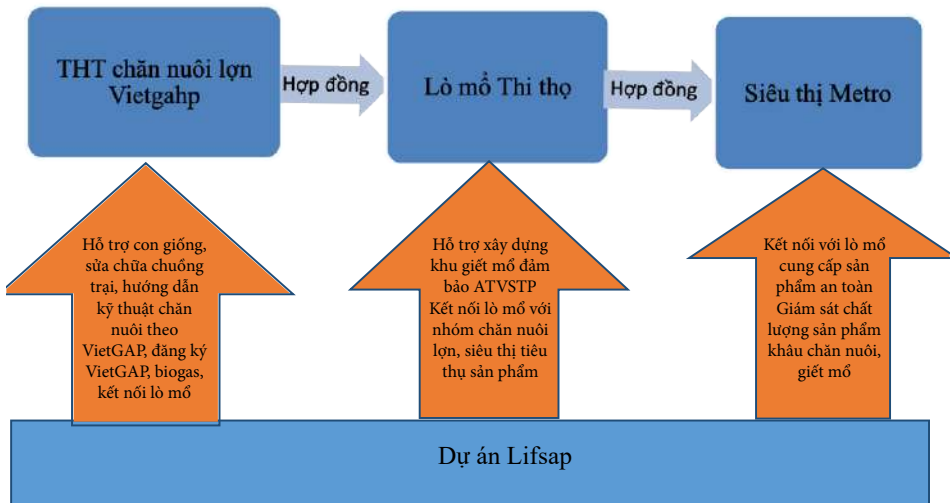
THT chăn nuôi lợn Vietgahp

Hợp đồng

Lò mổ Thi thọ

Hợp đồng

Siêu thị Metro

Hỗ trợ con giống, sửa chữa chuồng trại, hướng dẫn kỹ thuật chăn nuôi theo VietGAP, đăng ký VietGAP, biogas, kết nối lò mổ

Hỗ trợ xây dựng khu giết mổ đảm bảo ATVSTP
Kết nối lò mổ với nhóm chăn nuôi lợn, siêu thị tiêu thụ sản phẩm

Kết nối với lò mổ cung cấp sản phẩm an toàn
Giám sát chất lượng sản phẩm khâu chăn nuôi, giết mổ

Dự án Lifsap